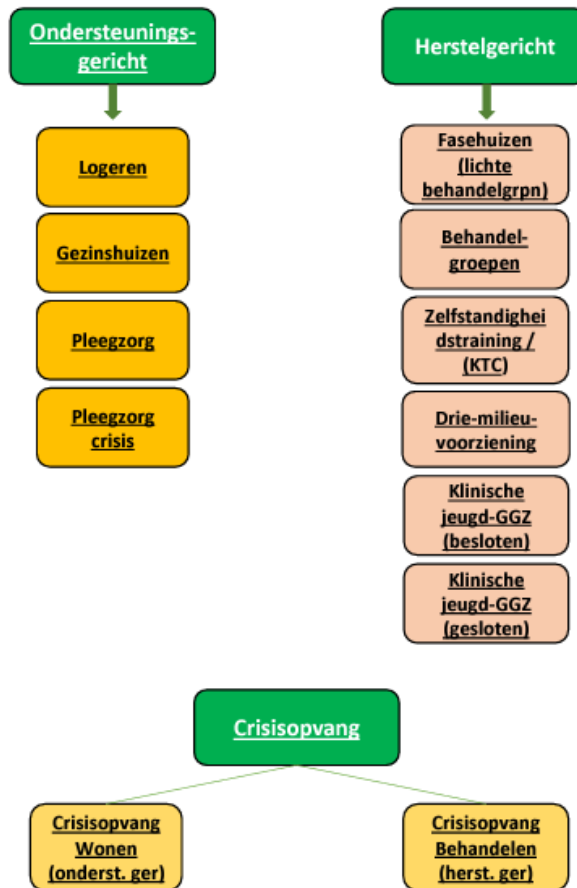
Ondersteuningsgericht

Logeren

Gezinshuizen

Pleegzorg

Pleegzorg crisis

Herstelgericht

Fasehuizen (lichte behandelgrpn)

Behandelgroepen

Zelfstandigheidstraining / (KTC)

Drie-milieuvoorziening

Klinische jeugd-GGZ (besloten)

Klinische jeugd-GGZ (gesloten)

Crisisopvang

Crisisopvang Wonen (onderst. ger)

Crisisopvang Behandelen (herst. ger)